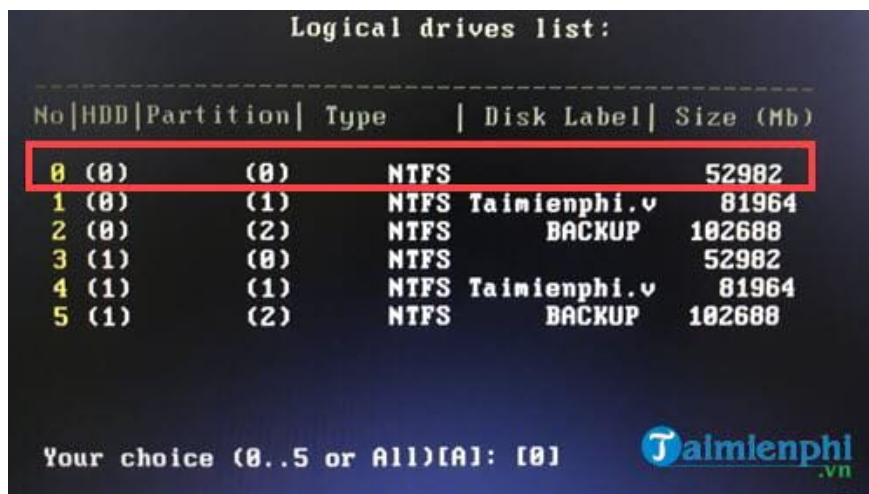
Logical drives list:

| No | HDD | Partition | Type | Disk Label | Size (Mb) |
|---|---|---|---|---|---|
| 0 | (0) | (0) | NTFS | | 52982 |
| 1 | (0) | (1) | NTFS | Taimienphi.v | 81964 |
| 2 | (0) | (2) | NTFS | BACKUP | 102688 |
| 3 | (1) | (0) | NTFS | | 52982 |
| 4 | (1) | (1) | NTFS | Taimienphi.v | 81964 |
| 5 | (1) | (2) | NTFS | BACKUP | 102688 |

Your choice (0..5 or All)[A]: [0]

Taimienphi.vn